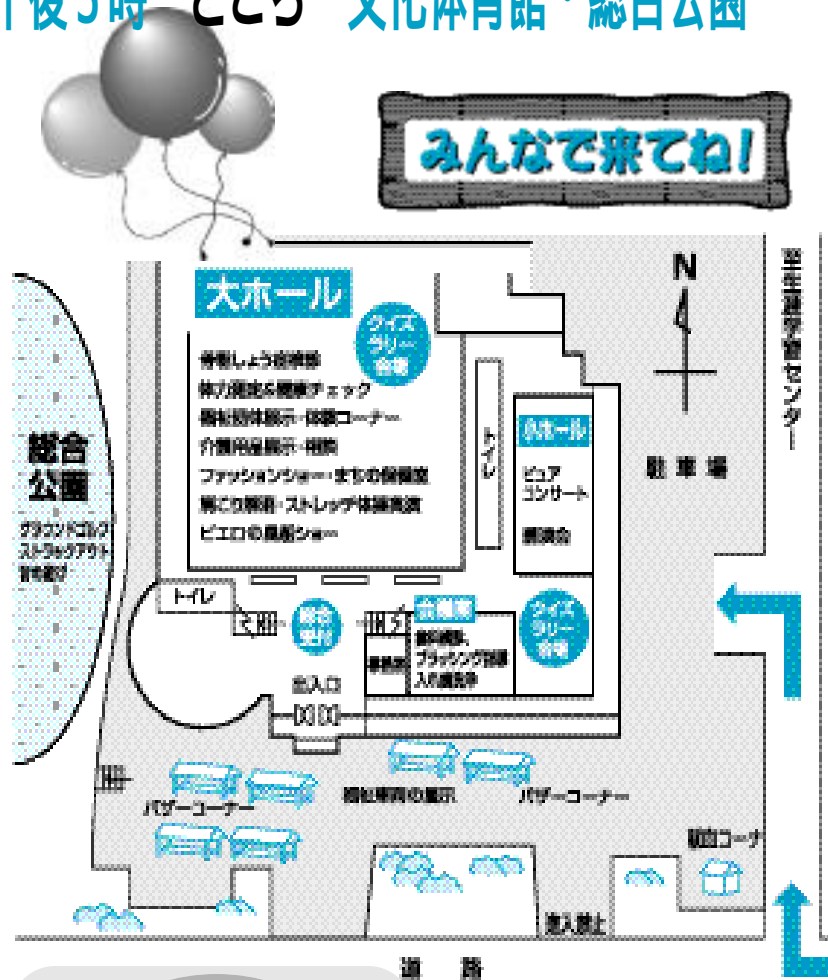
午後5時　ところ　文化体育館・総合公園

みんなで来てね!

大ホール

クイズラリー会場

骨粗しょう症検診
体力測定&健康チェック
福祉団体展示・体験コーナー
介護用品展示・相談
ファッションショー・まちの保健室
腰にやさしい・ストレッチ体操実演
ピエロの風船ショー

総合公園

グラウンドゴルフ
ストラックアウト
竹馬遊び

トイレ

Aホール

ピュア
コンサート
講演会

N

生涯学習センター

駐車場

トイレ

総合受付

会議室

献血受付、
ブラッシング指導
入れ歯清掃

救急所

クイズラリー会場

出入口

バザーコーナー

福祉車両の展示

バザーコーナー

模擬店コーナー

進入禁止

道　路